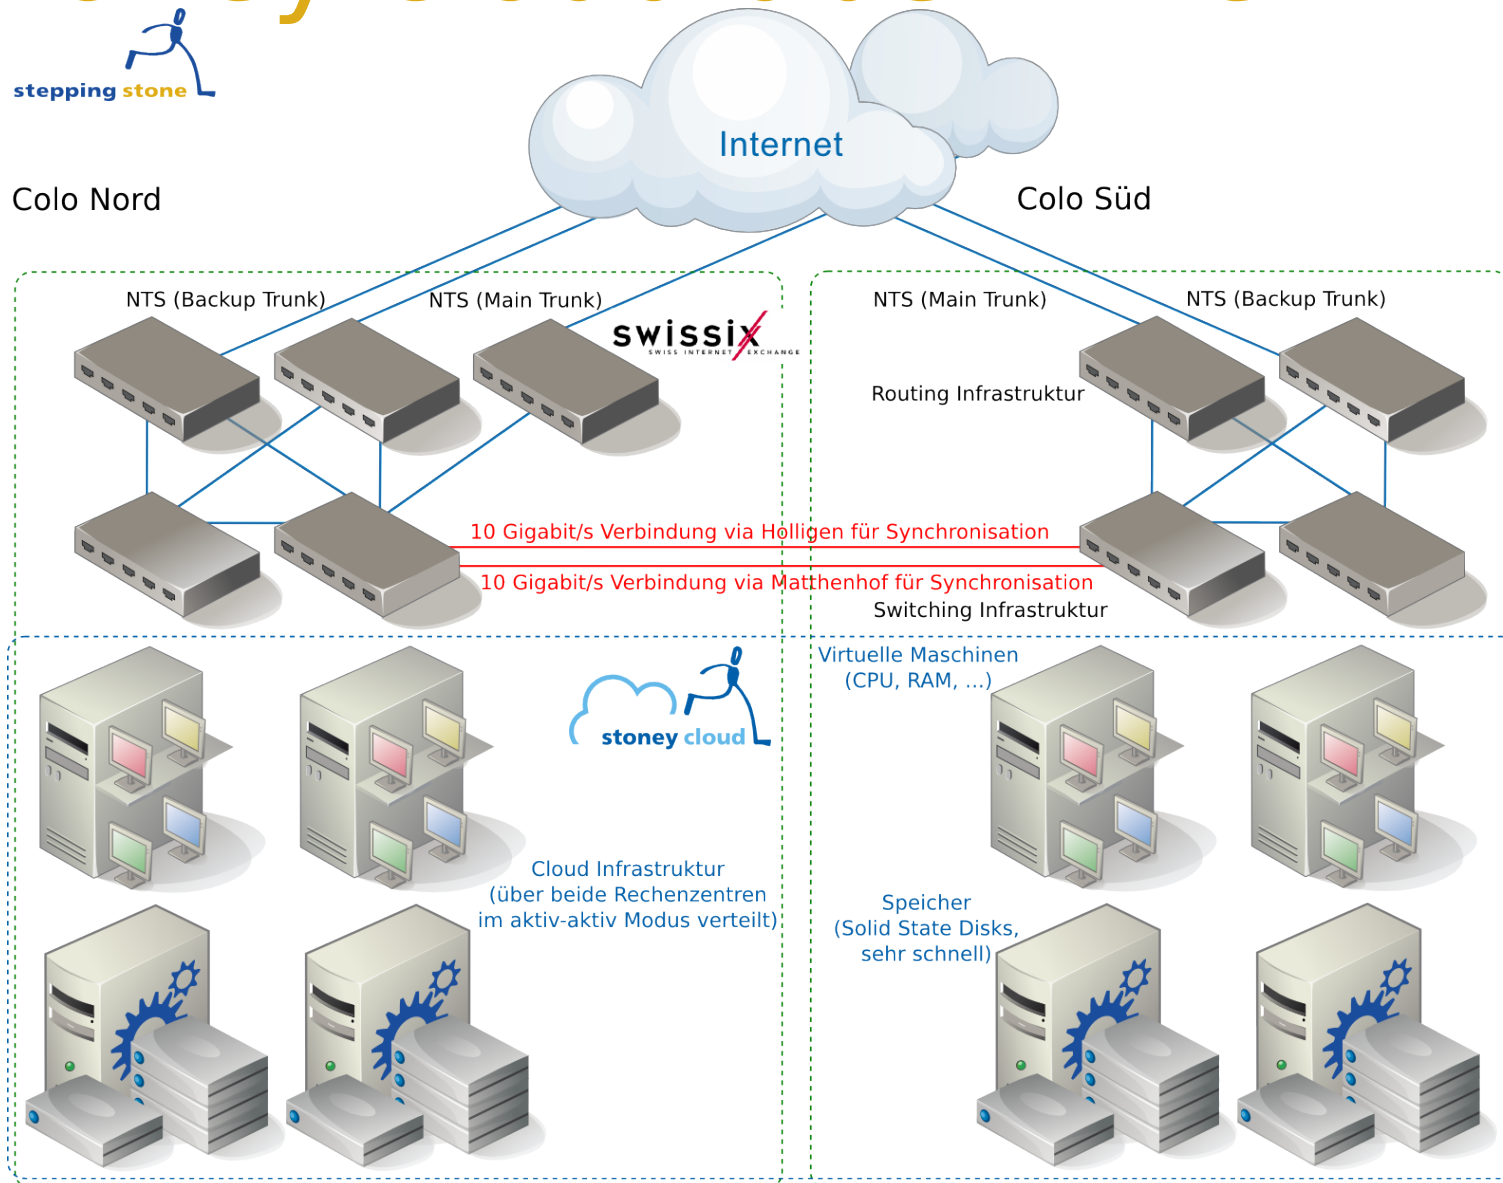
stepping stone

Internet

Colo Nord

Colo Süd

NTS (Backup Trunk)

NTS (Main Trunk)

swissix
SWISS INTERNET EXCHANGE

NTS (Main Trunk)

NTS (Backup Trunk)

Routing Infrastruktur

10 Gigabit/s Verbindung via Holligen für Synchronisation

10 Gigabit/s Verbindung via Matthenhof für Synchronisation

Switching Infrastruktur

stoney cloud

Virtuelle Maschinen (CPU, RAM, ...)

Cloud Infrastruktur (über beide Rechenzentren im aktiv-aktiv Modus verteilt)

Speicher (Solid State Disks, sehr schnell)